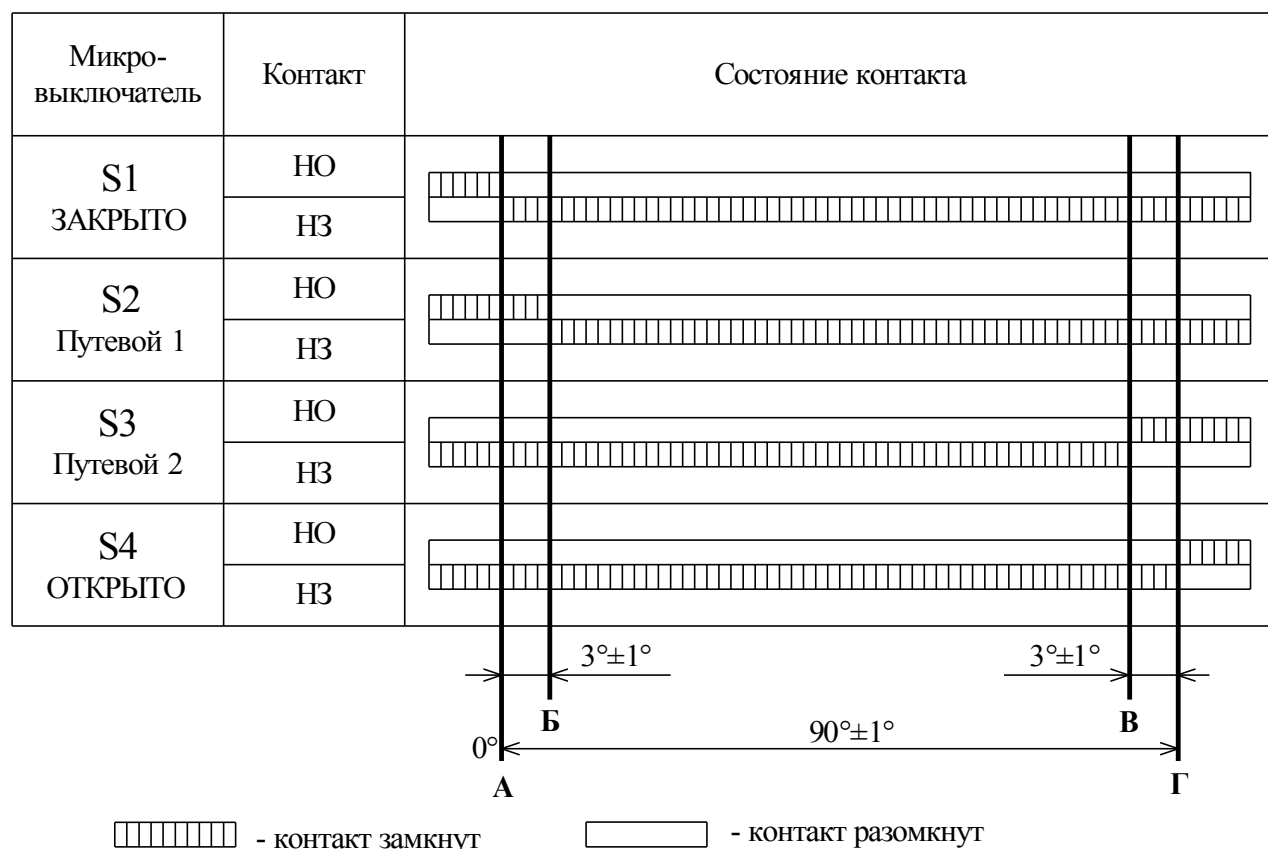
| Микро-выключатель | Контакт | Состояние контакта |
|---|---|---|
| S1 ЗАКРЫТО | НО | |
| | НЗ | |
| S2 Путевой 1 | НО | |
| | НЗ | |
| S3 Путевой 2 | НО | |
| | НЗ | |
| S4 ОТКРЫТО | НО | |
| | НЗ | |

3°±1°
3°±1°
Б
В
0°
90°±1°
А
Г

- контакт замкнут
- контакт разомкнут